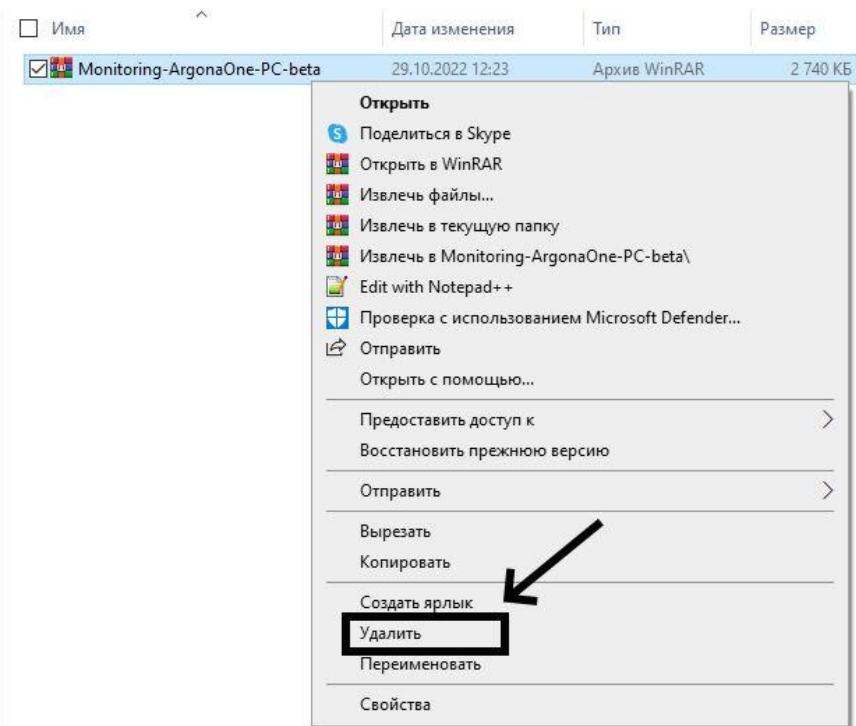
| Имя | Дата изменения | Тип | Размер |
|---|---|---|---|
| Monitoring-ArgonaOne-PC-beta | 29.10.2022 12:23 | Архив WinRAR | 2 740 КБ |

Открыть
Поделиться в Skype
Открыть в WinRAR
Извлечь файлы...
Извлечь в текущую папку
Извлечь в Monitoring-ArgonaOne-PC-beta\
Edit with Notepad++
Проверка с использованием Microsoft Defender...
Отправить
Открыть с помощью...
Предоставить доступ к
Восстановить прежнюю версию
Отправить
Вырезать
Копировать
Создать ярлык
Удалить
Переименовать
Свойства